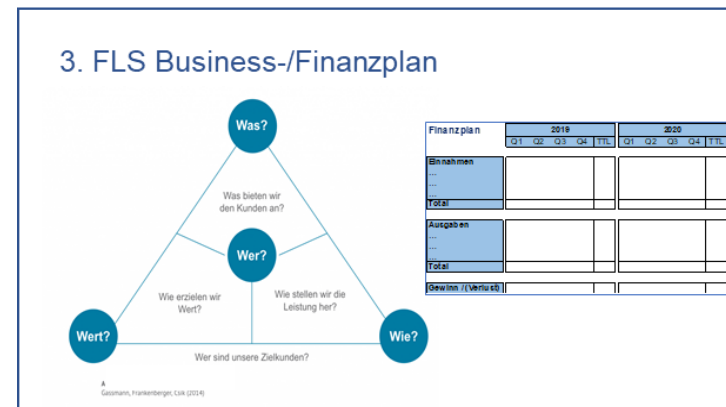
3. FLS Business-/Finanzplan

Was?

Was bieten wir den Kunden an?

Wer?

Wie erzielen wir Wert?

Wie stellen wir die Leistung her?

Wert?

Wie?

Wer sind unsere Zielkunden?

A
Gassmann, Frankenberger, Csik (2014)

| Finanzplan | 2019 | | | | | 2020 | | | | |
|---|---|---|---|---|---|---|---|---|---|---|
| | Q1 | Q2 | Q3 | Q4 | TTL | Q1 | Q2 | Q3 | Q4 | TTL |
| Einnahmen<br>...<br>...<br>... | | | | | | | | | | |
| Total | | | | | | | | | | |
| Ausgaben<br>...<br>...<br>... | | | | | | | | | | |
| Total | | | | | | | | | | |
| Gewinn / (Verlust) | | | | | | | | | | |